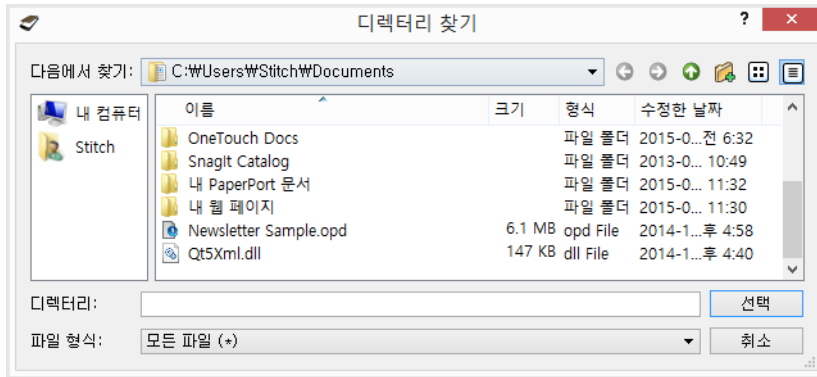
디렉터리 찾기

?

다음에서 찾기: C:₩Users₩Stitch₩Documents

내 컴퓨터
Stitch

| 이름 | 크기 | 형식 | 수정한 날짜 |
|---|---|---|---|
| OneTouch Docs | | 파일 폴더 | 2015-0...전 6:32 |
| SnagIt Catalog | | 파일 폴더 | 2013-0... 10:49 |
| 내 PaperPort 문서 | | 파일 폴더 | 2015-0... 11:32 |
| 내 웹 페이지 | | 파일 폴더 | 2015-0... 11:30 |
| Newsletter Sample.opd | 6.1 MB | opd File | 2014-1...후 4:58 |
| Qt5Xml.dll | 147 KB | dll File | 2014-1...후 4:40 |

디렉터리:
선택

파일 형식: 모든 파일 (*)
취소